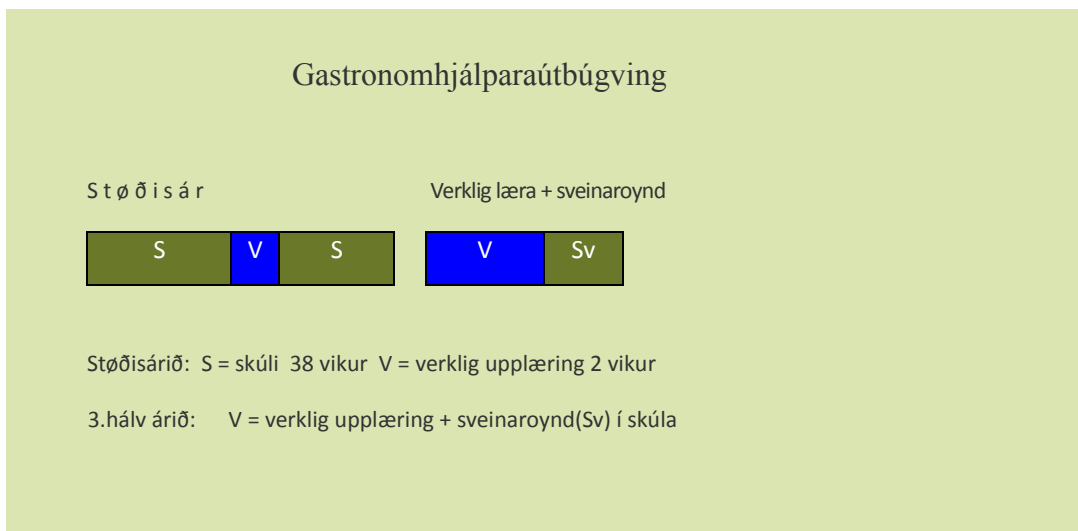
Gastronomhjálparaútbúgving

S t ø ð i s á r

Verklig læra + sveinaroynd

| S | V | S |
|---|---|---|

| V | Sv |
|---|---|

Støðisárið: S = skúli 38 vikur V = verklig upplæring 2 vikur

3.hálv árið: V = verklig upplæring + sveinaroynd(Sv) í skúla